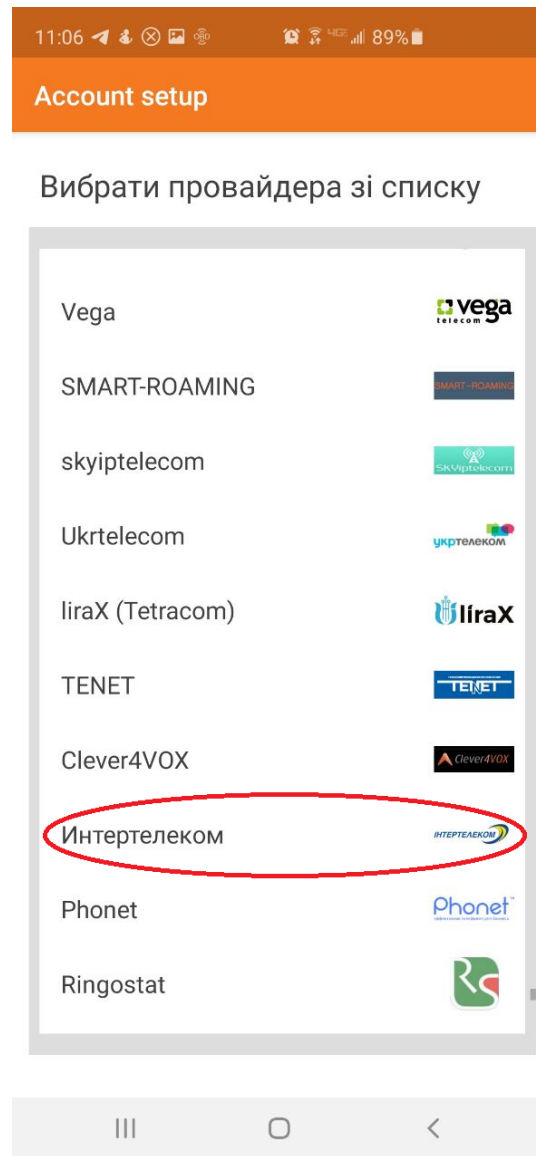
11:06 89%

Account setup

Вибрати провайдера зі списку

Vega
vega telecom

SMART-ROAMING
SMART-ROAMING

skyiptelecom
SKYiptelecom

Ukrtelecom
укртелеком

liraX (Tetracom)
líraX

TENET
TENET

Clever4VOX
Clever4VOX

Интертелеком
ИНТЕРТЕЛЕКОМ

Phonet
Phonet

Ringostat
RS